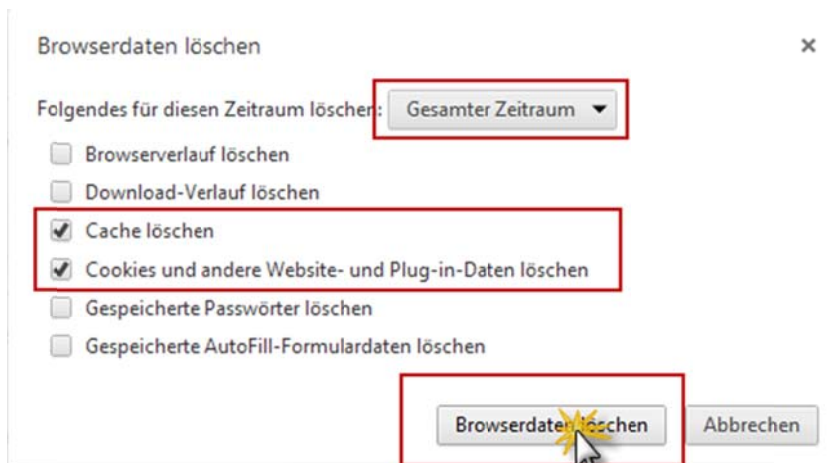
Browserdaten löschen

×

Folgendes für diesen Zeitraum löschen: Gesamter Zeitraum

Browserverlauf löschen

Download-Verlauf löschen

Cache löschen

Cookies und andere Website- und Plug-in-Daten löschen

Gespeicherte Passwörter löschen

Gespeicherte AutoFill-Formulardaten löschen

Browserdaten löschen

Abbrechen